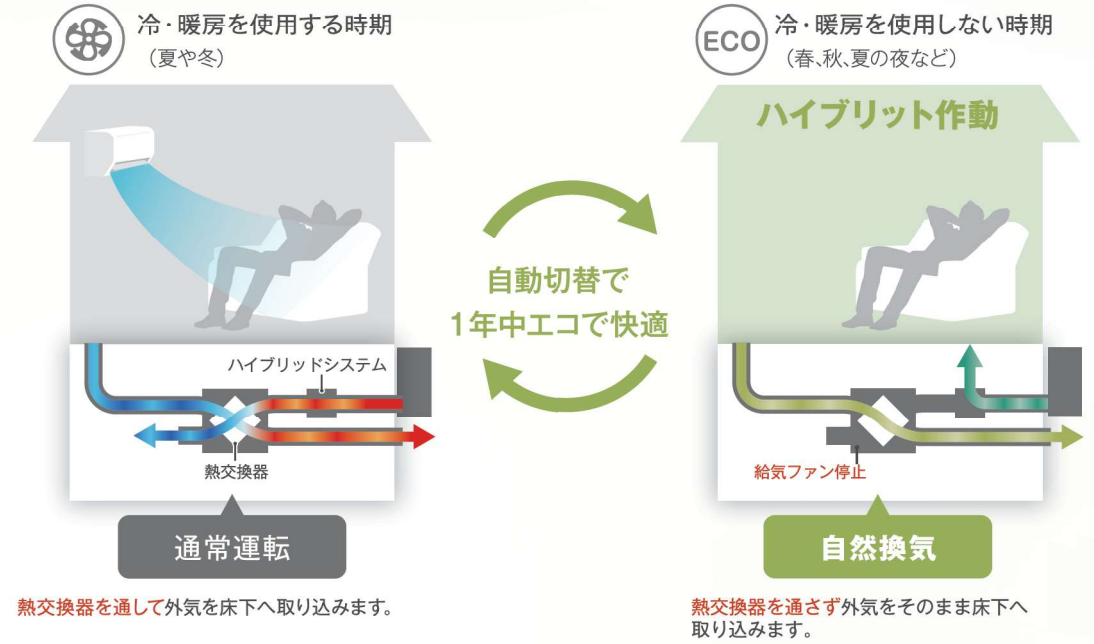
冷・暖房を使用する時期
（夏や冬）

ECO
冷・暖房を使用しない時期
（春、秋、夏の夜など）

ハイブリット作動

ハイブリッドシステム

熱交換器

通常運転

熱交換器を通して外気を床下へ取り込みます。

自動切替で
1年中エコで快適

給気ファン停止

自然換気

熱交換器を通さず外気をそのまま床下へ取り込みます。